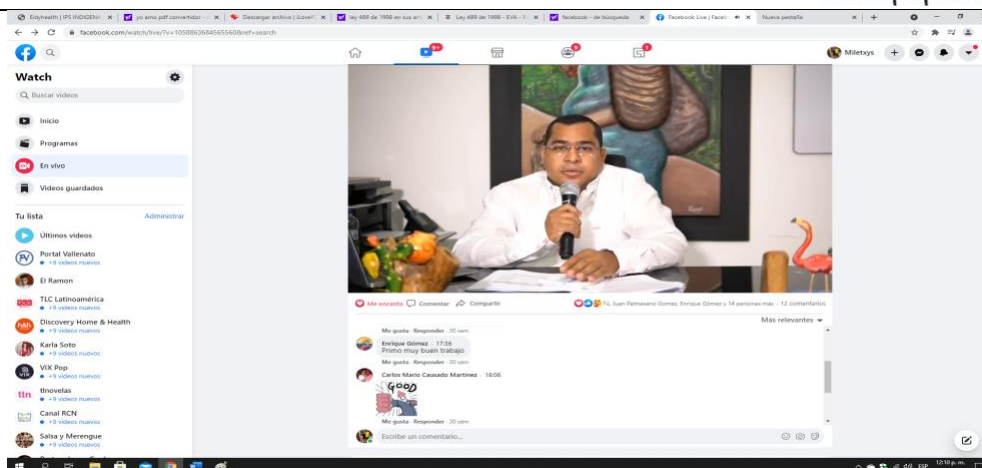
Edyhealth | IPS INDIGENA | yo amo pdf convertidor | Descargar archivos | iLovePDF | ley 489 de 1998 en sus art | Ley 489 de 1998 - EVA | facebook - de búsqueda | Facebook Live | Faceb | Nueva pestaña

facebook.com/watch/live/?v=1058863684565560&ref=search

Mileixys

Watch

Buscar videos

Inicio

Programas

En vivo

Videos guardados

Tu lista

Administrar

Últimos videos

Portal Vallenato
+9 videos nuevos

El Ramon

TLC Latinoamérica
+9 videos nuevos

Discovery Home & Health
+9 videos nuevos

Karla Soto
+9 videos nuevos

VIX Pop
+9 videos nuevos

tlnovelas
+9 videos nuevos

Canal RCN
+9 videos nuevos

Salsa y Merengue
+9 videos nuevos

Me encanta Comentar Compartir

Tú, Juan Palmezano Gomez, Enrique Gómez y 14 personas más · 12 comentarios

Más relevantes

Me gusta · Responder · 30 sem

Enrique Gómez · 17:36
Primo muy buen trabajo

Me gusta · Responder · 30 sem

Carlos Mario Causado Martinez · 18:06

GOOD

Me gusta · Responder · 30 sem

Escribe un comentario...

ESP 12:10 p. m.